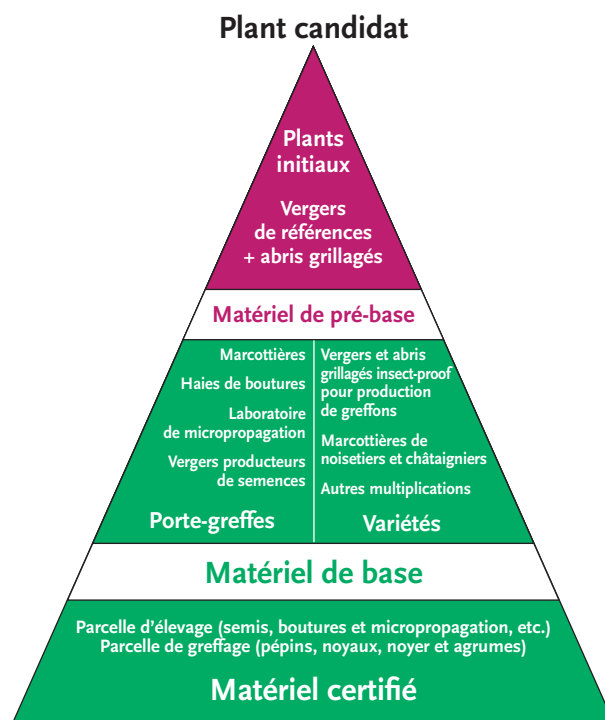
Plant candidat

Plants initiaux

Vergers de références + abris grillagés

Matériel de pré-base

Marcottières

Haies de boutures

Laboratoire de micropropagation

Vergers producteurs de semences

Porte-greffes

Vergers et abris grillagés insect-proof pour production de greffons

Marcottières de noisetiers et châtaigniers

Autres multiplications

Variétés

Matériel de base

Parcelle d'élevage (semis, boutures et micropropagation, etc.)
Parcelle de greffage (pépins, noyaux, noyer et agrumes)

Matériel certifié